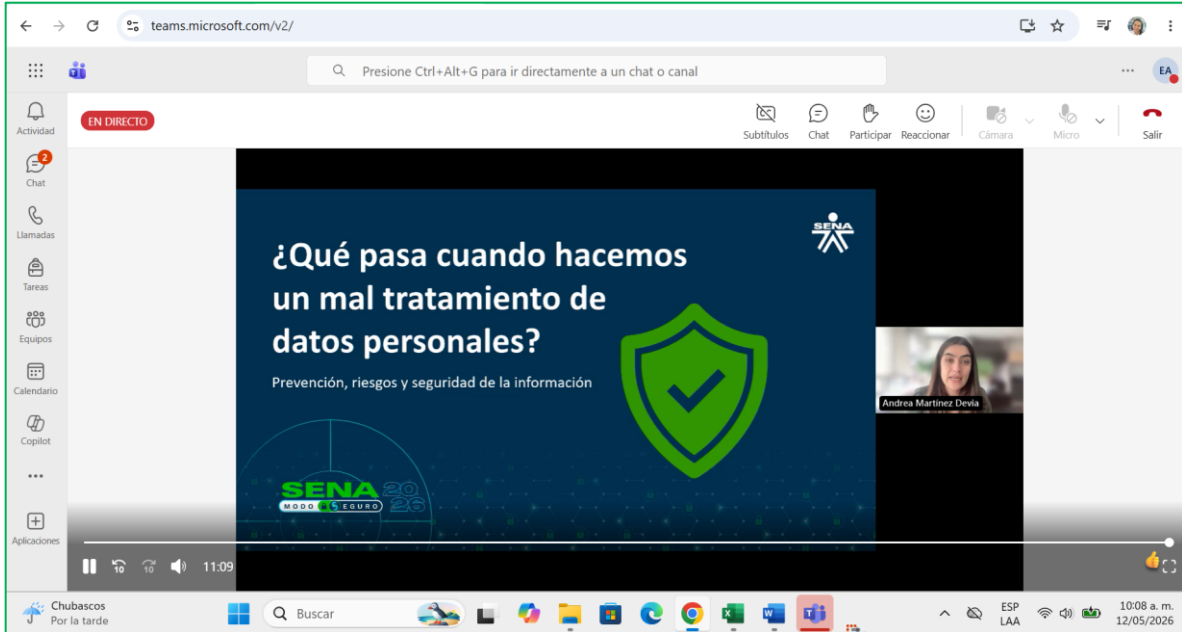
teams.microsoft.com/v2/

Presione Ctrl+Alt+G para ir directamente a un chat o canal

EA

Actividad

2
Chat

Llamadas

Tareas

Equipos

Calendario

Copilot

...

Aplicaciones

EN DIRECTO

Subtítulos Chat Participar Reaccionar Cámara Micro Salir

¿Qué pasa cuando hacemos un mal tratamiento de datos personales?

Prevención, riesgos y seguridad de la información

SENA

SENA 2026 MODO SEGURO

Andrea Martínez Devia

11:09

Chubascos
Por la tarde

Buscar

ESP
LAA

10:08 a. m.
12/05/2026